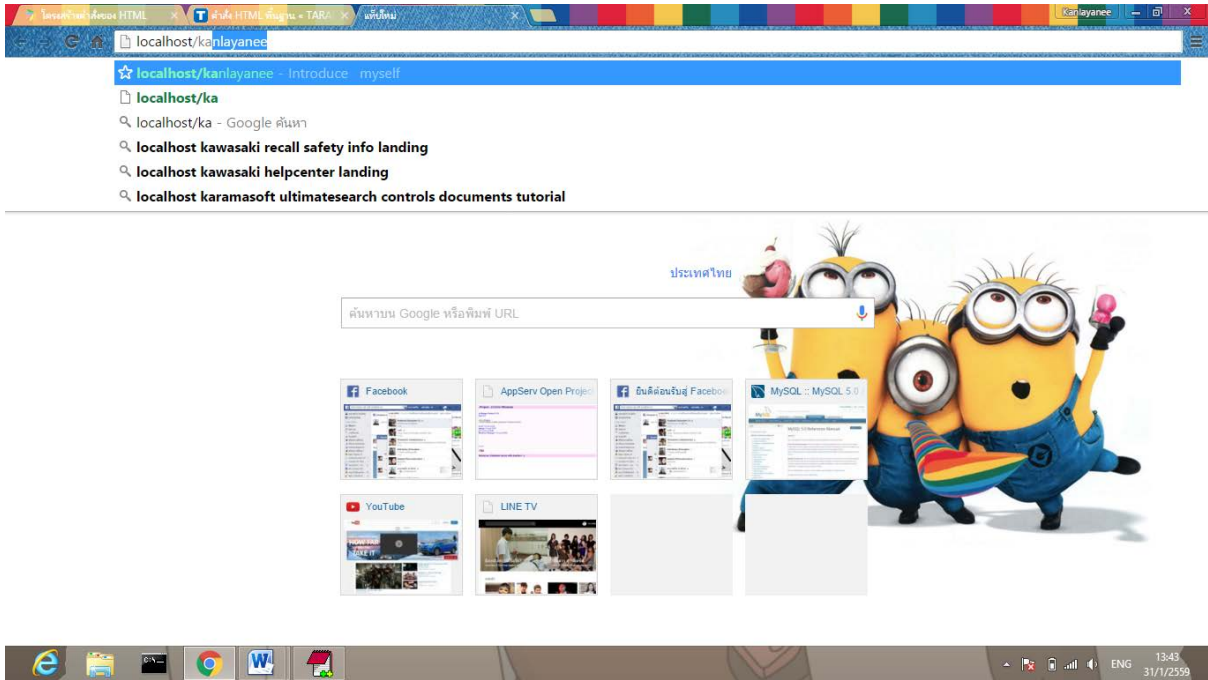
โครงสร้างคำสั่งของ HTML ×
คำสั่ง HTML พื้นฐาน « TARA ×
แท็บใหม่ ×
Kanlayanee
localhost/kanlayanee
localhost/kanlayanee - Introduce myself
localhost/ka
localhost/ka - Google ค้นหา
localhost kawasaki recall safety info landing
localhost kawasaki helpcenter landing
localhost karamasoft ultimatesearch controls documents tutorial
ประเทศไทย
ค้นหาบน Google หรือพิมพ์ URL
Facebook
AppServ Open Project
ยินดีต้อนรับสู่ Facebook
MySQL :: MySQL 5.0
YouTube
LINE TV
ENG
13:43
31/1/2559